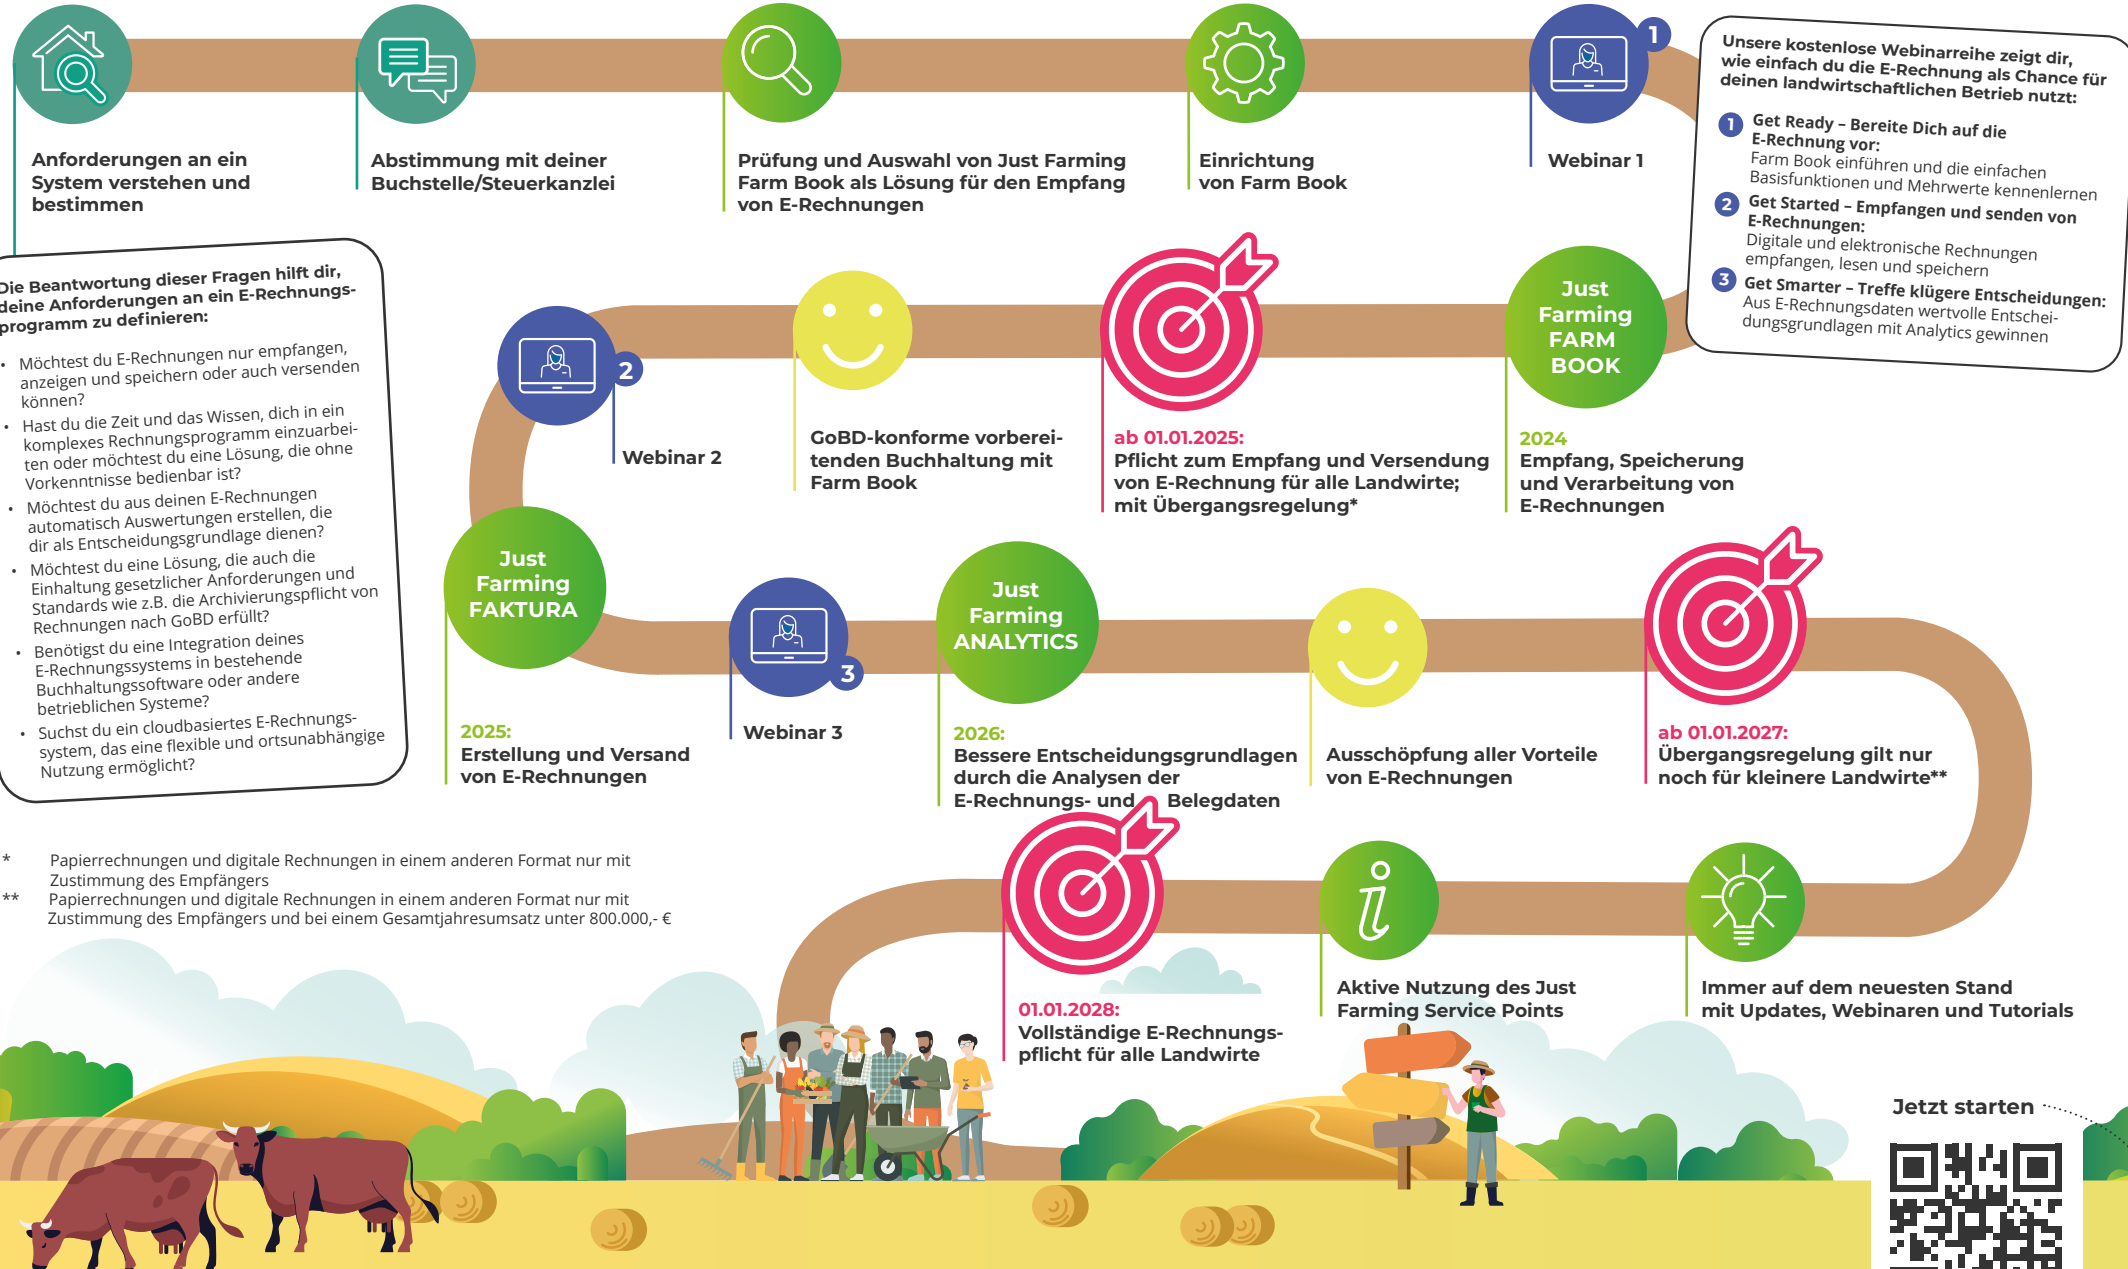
Anforderungen an ein System verstehen und bestimmen

Abstimmung mit deiner Buchstelle/Steuerkanzlei

Prüfung und Auswahl von Just Farming Farm Book als Lösung für den Empfang von E-Rechnungen

Einrichtung von Farm Book

1

Webinar 1

Unsere kostenlose Webinarreihe zeigt dir, wie einfach du die E-Rechnung als Chance für deinen landwirtschaftlichen Betrieb nutzt:

1 Get Ready – Bereite Dich auf die E-Rechnung vor:
Farm Book einführen und die einfachen Basisfunktionen und Mehrwerte kennenlernen

2 Get Started – Empfangen und senden von E-Rechnungen:
Digitale und elektronische Rechnungen empfangen, lesen und speichern

3 Get Smarter – Treffe klügere Entscheidungen:
Aus E-Rechnungsdaten wertvolle Entscheidungsgrundlagen mit Analytics gewinnen

Die Beantwortung dieser Fragen hilft dir, deine Anforderungen an ein E-Rechnungsprogramm zu definieren:

• Möchtest du E-Rechnungen nur empfangen, anzeigen und speichern oder auch versenden können?
• Hast du die Zeit und das Wissen, dich in ein komplexes Rechnungsprogramm einzuarbeiten oder möchtest du eine Lösung, die ohne Vorkenntnisse bedienbar ist?
• Möchtest du aus deinen E-Rechnungen automatisch Auswertungen erstellen, die dir als Entscheidungsgrundlage dienen?
• Möchtest du eine Lösung, die auch die Einhaltung gesetzlicher Anforderungen und Standards wie z.B. die Archivierungspflicht von Rechnungen nach GoBD erfüllt?
• Benötigst du eine Integration deines E-Rechnungssystems in bestehende Buchhaltungssoftware oder andere betrieblichen Systeme?
• Suchst du ein cloudbasiertes E-Rechnungssystem, das eine flexible und ortsunabhängige Nutzung ermöglicht?

2

Webinar 2

GoBD-konforme vorbereitenden Buchhaltung mit Farm Book

ab 01.01.2025:
Pflicht zum Empfang und Versendung von E-Rechnung für alle Landwirte; mit Übergangsregelung*

Just Farming FARM BOOK

2024
Empfang, Speicherung und Verarbeitung von E-Rechnungen

Just Farming FAKTURA

2025:
Erstellung und Versand von E-Rechnungen

3

Webinar 3

Just Farming ANALYTICS

2026:
Bessere Entscheidungsgrundlagen durch die Analysen der E-Rechnungs- und Belegdaten

Ausschöpfung aller Vorteile von E-Rechnungen

ab 01.01.2027:
Übergangsregelung gilt nur noch für kleinere Landwirte**

* Papierrechnungen und digitale Rechnungen in einem anderen Format nur mit Zustimmung des Empfängers
** Papierrechnungen und digitale Rechnungen in einem anderen Format nur mit Zustimmung des Empfängers und bei einem Gesamtjahresumsatz unter 800.000,- €

01.01.2028:
Vollständige E-Rechnungspflicht für alle Landwirte

Aktive Nutzung des Just Farming Service Points

Immer auf dem neuesten Stand mit Updates, Webinaren und Tutorials

Jetzt starten